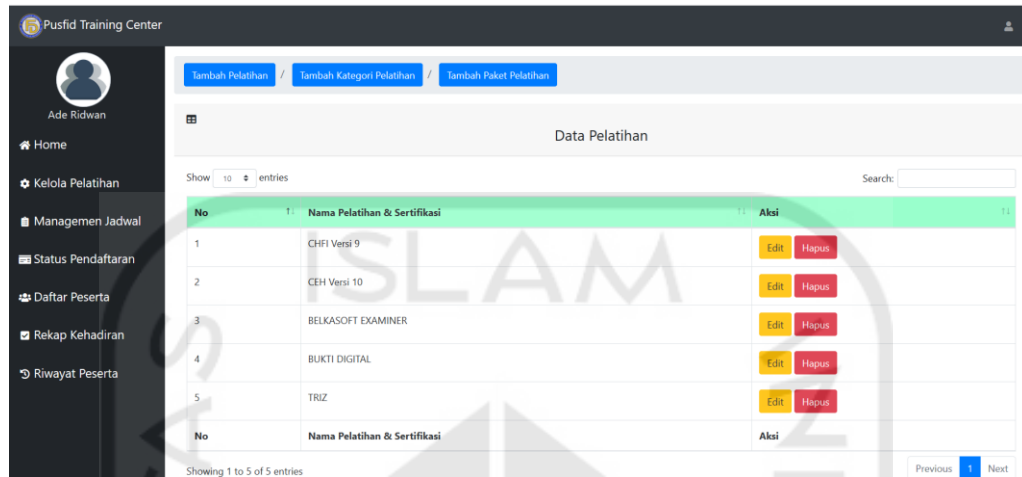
Pusfid Training Center

Ade Ridwan

Home

Kelola Pelatihan

Managemen Jadwal

Status Pendaftaran

Daftar Peserta

Rekap Kehadiran

Riwayat Peserta

Tambah Pelatihan / Tambah Kategori Pelatihan / Tambah Paket Pelatihan

Data Pelatihan

Show 10 entries

Search:

| No | Nama Pelatihan & Sertifikasi | Aksi |
|---|---|---|
| 1 | CHFI Versi 9 | Edit Hapus |
| 2 | CEH Versi 10 | Edit Hapus |
| 3 | BELKASOFT EXAMINER | Edit Hapus |
| 4 | BUKTI DIGITAL | Edit Hapus |
| 5 | TRIZ | Edit Hapus |
| No | Nama Pelatihan & Sertifikasi | Aksi |

Showing 1 to 5 of 5 entries

Previous 1 Next

ISLAM